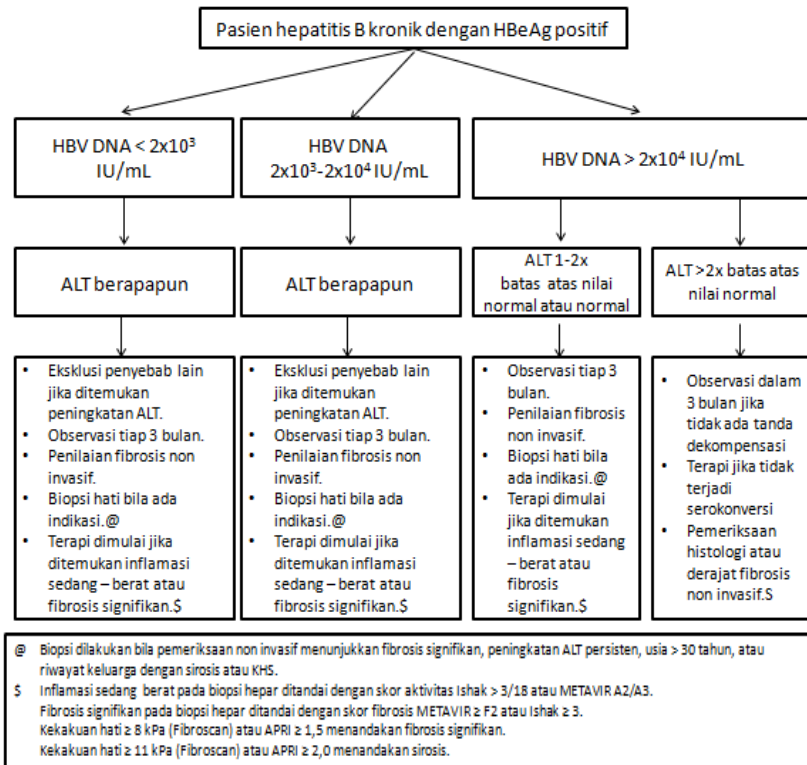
Pasien hepatitis B kronik dengan HBeAg positif

HBV DNA < 2x10$^3$ IU/mL

HBV DNA 2x10$^3$-2x10$^4$ IU/mL

HBV DNA > 2x10$^4$ IU/mL

ALT berapapun

ALT berapapun

ALT 1-2x batas atas nilai normal atau normal

ALT >2x batas atas nilai normal

- Eksklusi penyebab lain jika ditemukan peningkatan ALT.
- Observasi tiap 3 bulan.
- Penilaian fibrosis non invasif.
- Biopsi hati bila ada indikasi.@
- Terapi dimulai jika ditemukan inflamasi sedang – berat atau fibrosis signifikan.$

- Eksklusi penyebab lain jika ditemukan peningkatan ALT.
- Observasi tiap 3 bulan.
- Penilaian fibrosis non invasif.
- Biopsi hati bila ada indikasi.@
- Terapi dimulai jika ditemukan inflamasi sedang – berat atau fibrosis signifikan.$

- Observasi tiap 3 bulan.
- Penilaian fibrosis non invasif.
- Biopsi hati bila ada indikasi.@
- Terapi dimulai jika ditemukan inflamasi sedang – berat atau fibrosis signifikan.$

- Observasi dalam 3 bulan jika tidak ada tanda dekompensasi
- Terapi jika tidak terjadi serokonversi
- Pemeriksaan histologi atau derajat fibrosis non invasif.$

@ Biopsi dilakukan bila pemeriksaan non invasif menunjukkan fibrosis signifikan, peningkatan ALT persisten, usia > 30 tahun, atau riwayat keluarga dengan sirosis atau KHS.
$ Inflamasi sedang berat pada biopsi hepar ditandai dengan skor aktivitas Ishak > 3/18 atau METAVIR A2/A3.
Fibrosis signifikan pada biopsi hepar ditandai dengan skor fibrosis METAVIR ≥ F2 atau Ishak ≥ 3.
Kekakuan hati ≥ 8 kPa (Fibroscan) atau APRI ≥ 1,5 menandakan fibrosis signifikan.
Kekakuan hati ≥ 11 kPa (Fibroscan) atau APRI ≥ 2,0 menandakan sirosis.